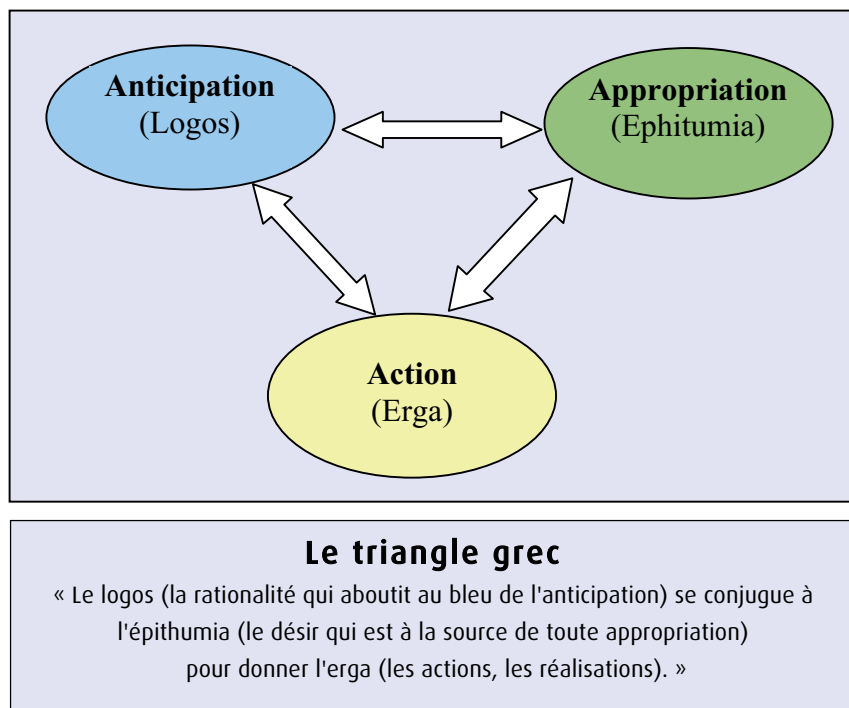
Anticipation
(Logos)

Appropriation
(Ephitumia)

Action
(Erga)

Le triangle grec

« Le logos (la rationalité qui aboutit au bleu de l'anticipation) se conjugue à l'épithumia (le désir qui est à la source de toute appropriation) pour donner l'erga (les actions, les réalisations). »